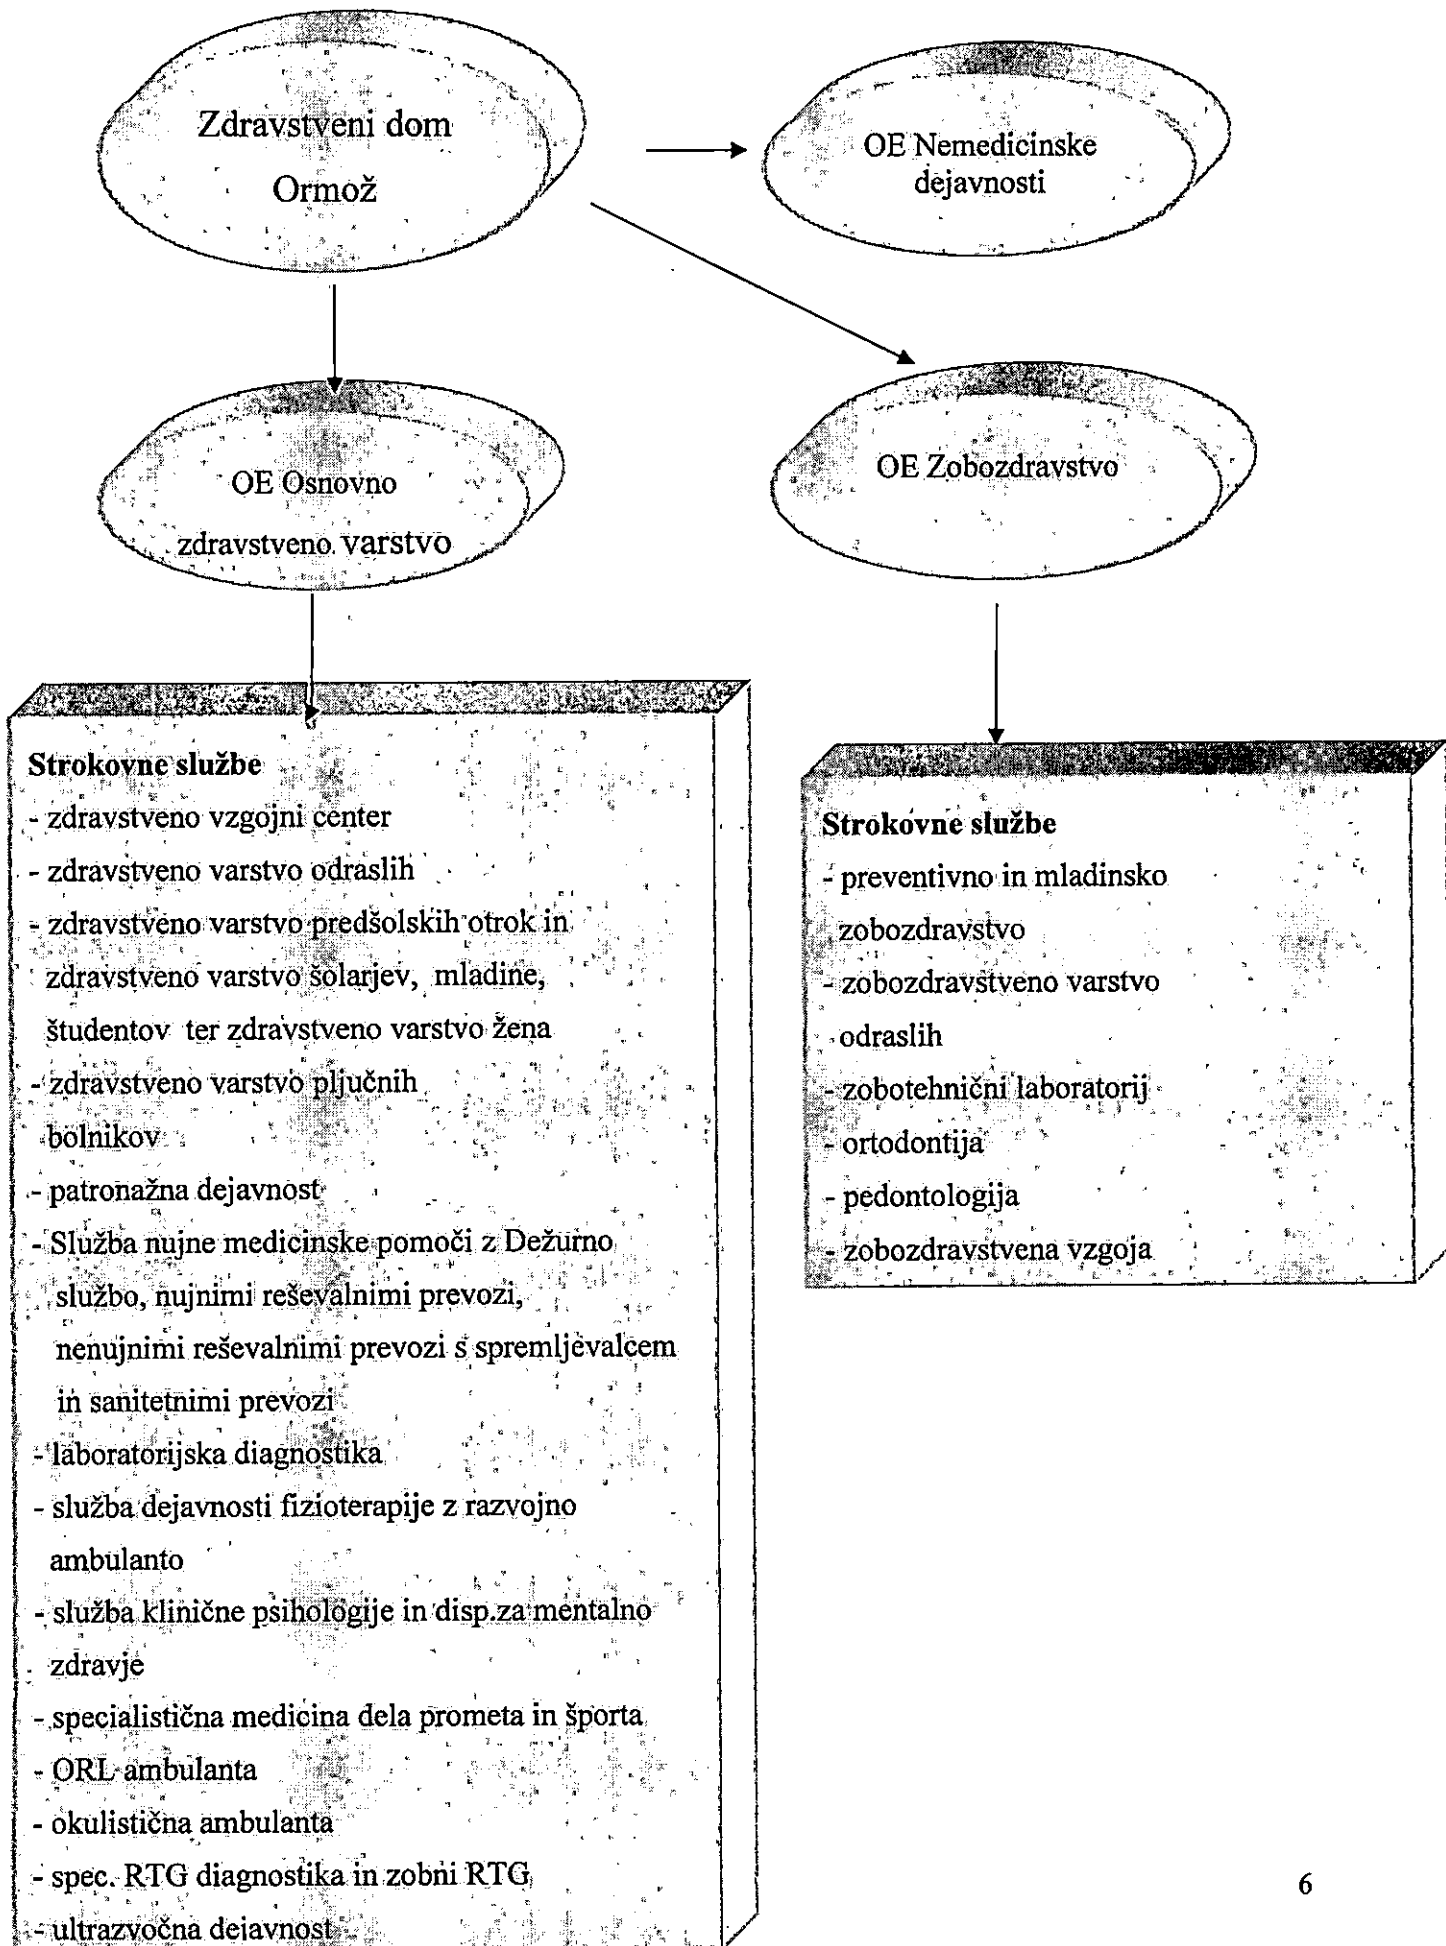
Zdravstveni dom Ormož

OE Nemedicinske dejavnosti

OE Osnovno zdravstveno varstvo

OE Zobozdravstvo

Strokovne službe
- zdravstveno vzgojni center
- zdravstveno varstvo odraslih
- zdravstveno varstvo predšolskih otrok in zdravstveno varstvo šolarjev, mladine, študentov ter zdravstveno varstvo žena
- zdravstveno varstvo pljučnih bolnikov
- patronažna dejavnost
- Služba nujne medicinske pomoči z Dežurno službo, nujnimi reševalnimi prevozi, nenujnimi reševalnimi prevozi s spremljevalcem in sanitetnimi prevozi
- laboratorijska diagnostika
- služba dejavnosti fizioterapije z razvojno ambulanto
- služba klinične psihologije in disp.za mentalno zdravje
- specialistična medicina dela prometa in športa
- ORL ambulanta
- okulistična ambulanta
- spec. RTG diagnostika in zobni RTG
- ultrazvočna dejavnost

Strokovne službe
- preventivno in mladinsko zobozdravstvo
- zobozdravstveno varstvo odraslih
- zobotehnični laboratorij
- ortodontija
- pedontologija
- zobozdravstvena vzgoja

6